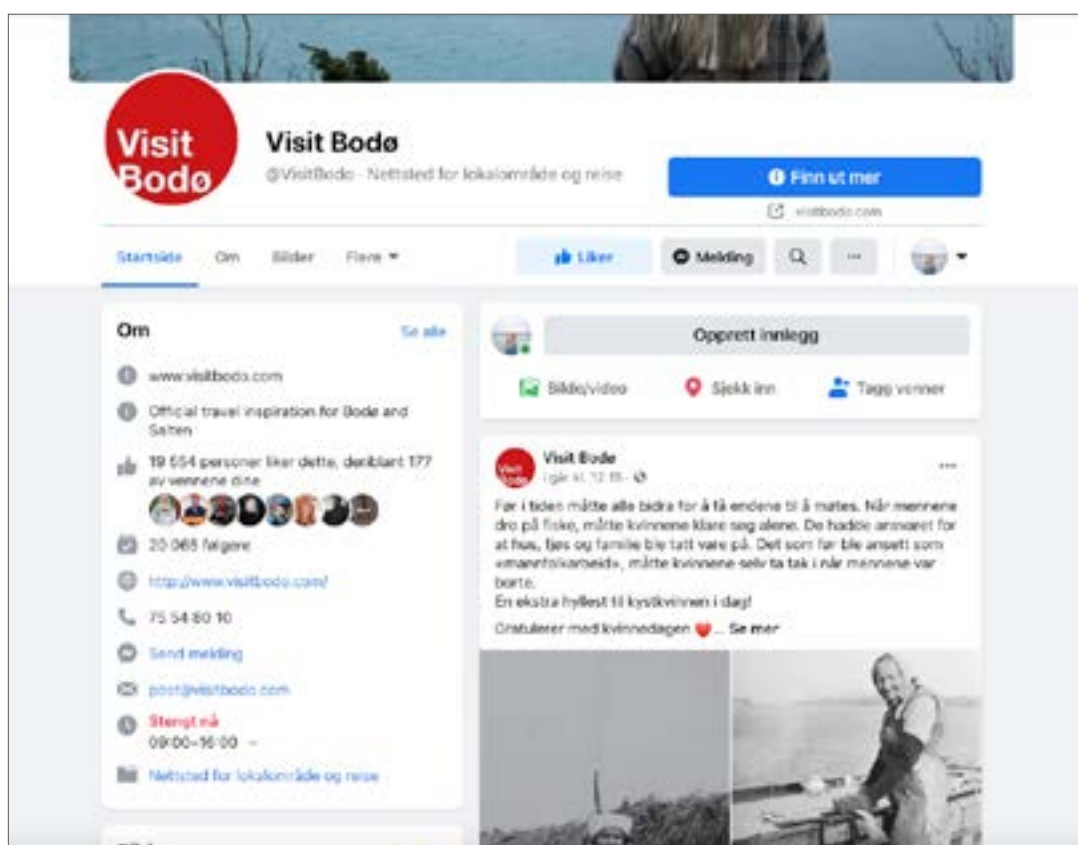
Visit Bodø

Visit Bodø
@VisitBodo · Nettsted for lokalområde og reise

Finn ut mer
visitbodo.com

Startside Om Bilder Flere

Liker Melding

Om
Se alle
www.visitbodo.com
Official travel inspiration for Bodø and Salten
19 554 personer liker dette, deriblant 177 av vennene dine
20 068 følgere
http://www.visitbodo.com/
75 54 80 10
Send melding
post@visitbodo.com
Stengt nå
09:00–16:00
Nettsted for lokalområde og reise

Opprett innlegg
Bilde/video Sjekk inn Tagg venner

Visit Bodø
i går kl. 12:15 ·
Før i tiden måtte alle bidra for å få endene til å møtes. Når mennene dro på fiske, måtte kvinnene klare seg alene. De hadde ansvaret for at hus, fjøs og familie ble tatt vare på. Det som før ble ansett som «mannfolkarbeid», måtte kvinnene selv ta tak i når mennene var borte.
En ekstra hyllest til kystkvinnen i dag!
Gratulerer med kvinnedagen ❤️ ... Se mer